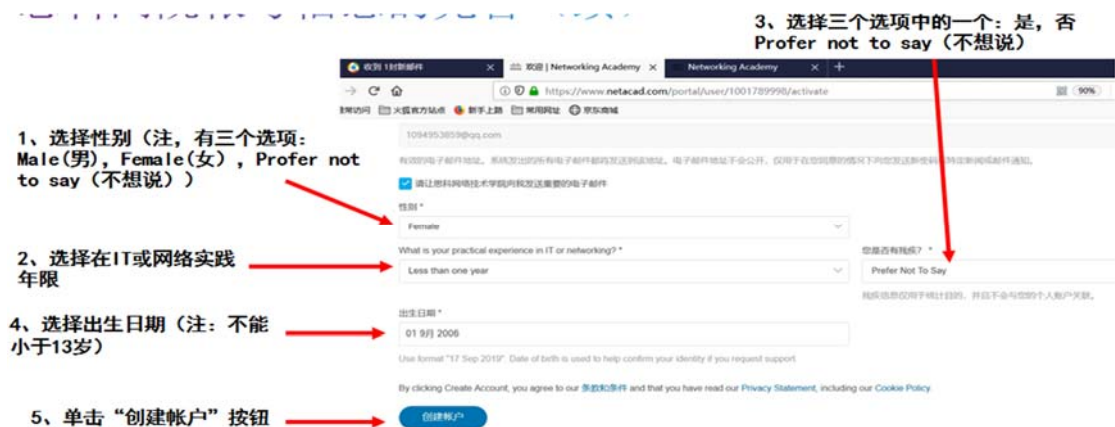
3、选择三个选项中的一个：是，否 Profer not to say（不想说）

收到 1封新邮件 | 欢迎 | Networking Academy | Networking Academy

https://www.netacad.com/portal/user/1001789998/activate

90%

1094953859@qq.com

有效的电子邮件地址。系统发出的所有电子邮件都将发送到此地址。电子邮件地址不会公开，仅用于在您同意的情况下向您发送新密码或特定新闻或邮件通知。

请让思科网络技术学院向我发送重要的电子邮件

性别 *

Female

What is your practical experience in IT or networking? *

Less than one year

您是否有残疾？ *

Profer Not To Say

残疾信息仅用于统计目的，并且不会与您的个人账户关联。

出生日期 *

01 9月 2006

Use format "17 Sep 2019". Date of birth is used to help confirm your identity if you request support

By clicking Create Account, you agree to our 条款和条件 and that you have read our Privacy Statement, including our Cookie Policy

创建帐户

1、选择性别（注，有三个选项：Male(男)，Female(女)，Profer not to say（不想说））

2、选择在IT或网络实践年限

4、选择出生日期（注：不能小于13岁）

5、单击“创建帐户”按钮